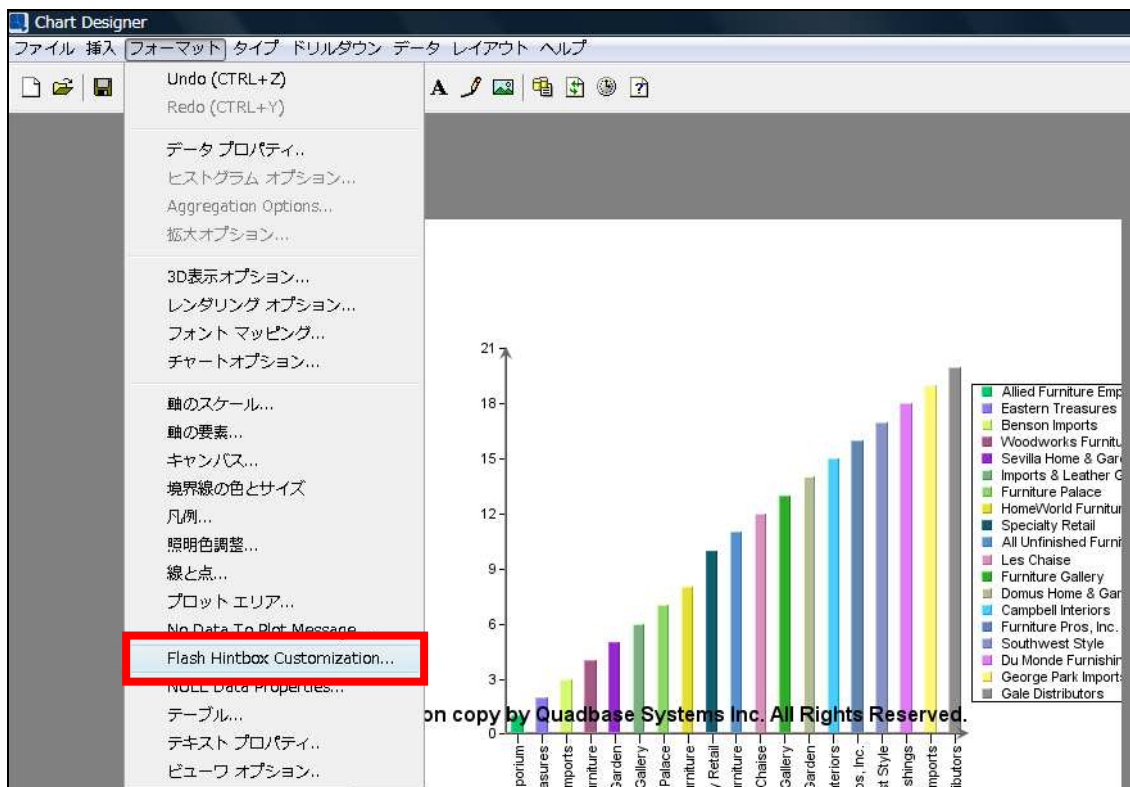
Chart Designer

ファイル 挿入 フォーマット タイプ ドリルダウン データ レイアウト ヘルプ

Undo (CTRL+Z)
Redo (CTRL+Y)

データ プロパティ..
ヒストグラム オプション...
Aggregation Options...
拡大オプション...

3D表示オプション...
レンダリング オプション...
フォント マッピング...
チャートオプション...

軸のスケール...
軸の要素...
キャンバス...
境界線の色とサイズ
凡例...
照明色調整...
線と点...
プロット エリア...
No Data To Plot Message...
Flash Hintbox Customization...
NULL Data Properties...
テーブル...
テキスト プロパティ..
ビューワ オプション..

21
18
15
12
9
6
3
0

on copy by Quadbase Systems Inc. All Rights Reserved.

Allied Furniture Emp
Eastern Treasures
Benson Imports
Woodworks Furnitu
Sevilla Home & Gar
Imports & Leather G
Furniture Palace
HomeWorld Furnitur
Specialty Retail
All Unfinished Furni
Les Chaise
Furniture Gallery
Domus Home & Gar
Campbell Interiors
Furniture Pros, Inc.
Southwest Style
Du Monde Furnishin
George Park Imports
Gale Distributors

porium
easures
mports
rniture
Garden
Gallery
Palace
rniture
/ Retail
rniture
Chaise
Gallery
Garden
teriors
os, Inc.
t Style
shings
mports
ibutors